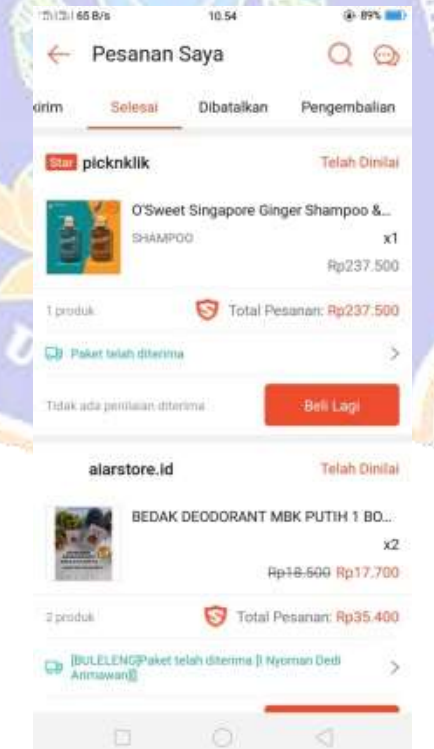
65 B/s 10.54 89%

Pesanan Saya

kirim Selesai Dibatalkan Pengembalian

Star picknklik Telah Dinilai

O'Sweet Singapore Ginger Shampoo &...

SHAMPOO x1

Rp237.500

1 produk Total Pesanan: Rp237.500

Paket telah diterima

Tidak ada penilaian diterima Beli Lagi

alarstore.id Telah Dinilai

BEDAK DEODORANT MBK PUTIH 1 BO...

x2

~~Rp18.500~~ Rp17.700

2 produk Total Pesanan: Rp35.400

[BULELENG]Paket telah diterima [I Nyoman Dedi Arimawan]]